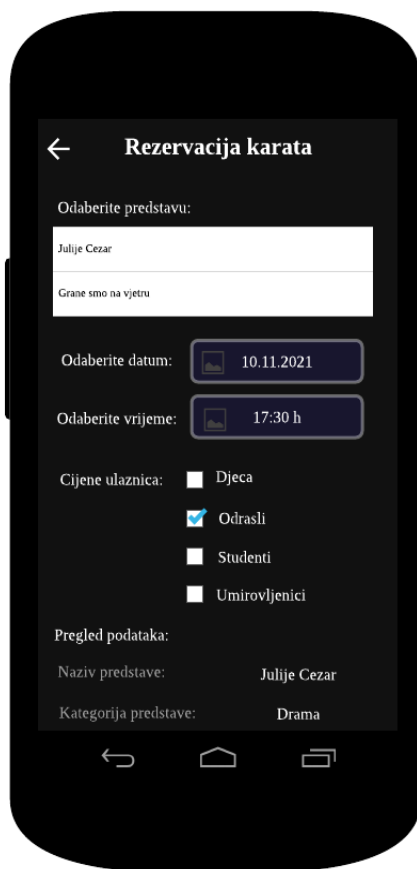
Rezervacija karata

Odaberite predstavu:

Julije Cezar

Grane smo na vjetru

Odaberite datum: 10.11.2021

Odaberite vrijeme: 17:30 h

Cijene ulaznica: Djeca

Odrasli

Studenti

Umirovljenici

Pregled podataka:

Naziv predstave: Julije Cezar

Kategorija predstave: Drama